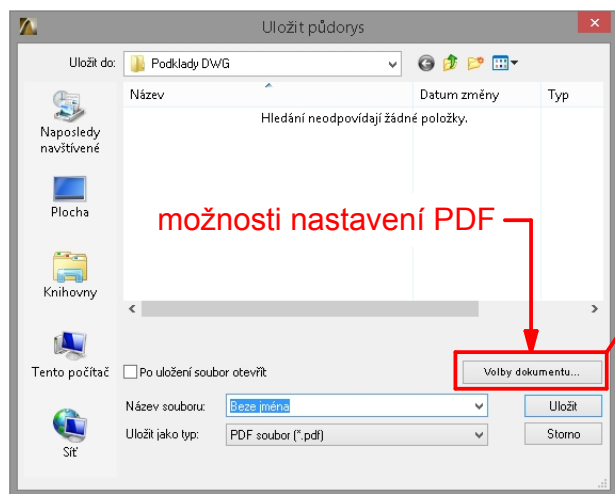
Uložit půdorys

Uložit do: Podklady DWG

Název
Datum změny
Typ

Hledání neodpovídají žádné položky.

Naposledy navštívené

Plocha

Knihovny

Tento počítač

Síť

možnosti nastavení PDF

Po uložení soubor otevřít

Volby dokumentu...

Název souboru: Beze jména

Uložit jako typ: PDF soubor (*.pdf)

Uložit

Storno